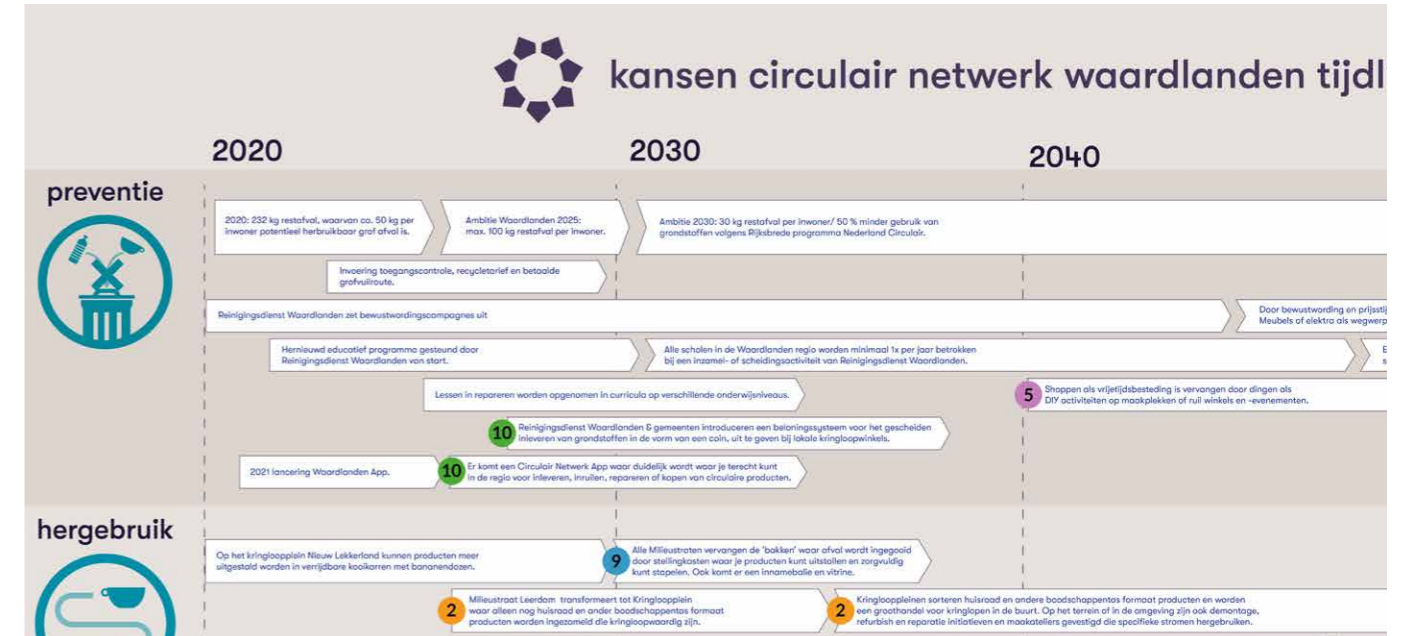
kansen circulair netwerk waardlanden tijdl

2020

2030

2040

preventie

2020: 232 kg restafval, waarvan ca. 50 kg per inwoner potentieel herbruikbaar grof afval is.

Ambitie Waardlanden 2025: max. 100 kg restafval per inwoner.

Ambitie 2030: 30 kg restafval per inwoner/ 50 % minder gebruik van grondstoffen volgens Rijksbrede programma Nederland Circulair.

Invoering toegangscontrole, recycletarief en betaalde grofvuilroute.

Reinigingsdienst Waardlanden zet bewustwordingscompagnes uit

Door bewustwording en prijssti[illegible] Meubels of elektra als wegwerp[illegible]

Hernieuwd educatief programma gesteund door Reinigingsdienst Waardlanden van start.

Alle scholen in de Waardlanden regio worden minimaal 1x per jaar betrokken bij een inzamel- of scheidingsactiviteit van Reinigingsdienst Waardlanden.

E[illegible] s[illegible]

Lessen in repareren worden opgenomen in curricula op verschillende onderwijsniveaus.

5 Shoppen als vrijetijdsbesteding is vervangen door dingen als DIY activiteiten op maakplekken of ruil winkels en -evenementen.

10 Reinigingsdienst Waardlanden & gemeenten introduceren een beloningssysteem voor het gescheiden inleveren van grondstoffen in de vorm van een coin, uit te geven bij lokale kringloopwinkels.

2021 lancering Waardlanden App.

10 Er komt een Circulair Netwerk App waar duidelijk wordt waar je terecht kunt in de regio voor inleveren, inruilen, repareren of kopen van circulaire producten.

hergebruik

Op het kringloopplein Nieuw Lekkerland kunnen producten meer uitgestald worden in verrijdbare kookkarren met bananendozen.

9 Alle Milieustraten vervangen de 'bakken' waar afval wordt ingegooid door stellingkasten waar je producten kunt uitstallen en zorgvuldig kunt stapelen. Ook komt er een innamebalie en vitrine.

2 Milieustraat Leerdam transformeert tot Kringloopplein waar alleen nog huisraad en ander boodschappentas formaat producten worden ingezameld die kringloopwaardig zijn.

2 KringloopPleinen sorteren huisraad en andere boodschappentas formaat producten en worden een groothandel voor kringlopen in de buurt. Op het terrein of in de omgeving zijn ook demontage, refurbish en reparatie initiatieven en maakateliers gevestigd die specifieke stromen hergebruiken.